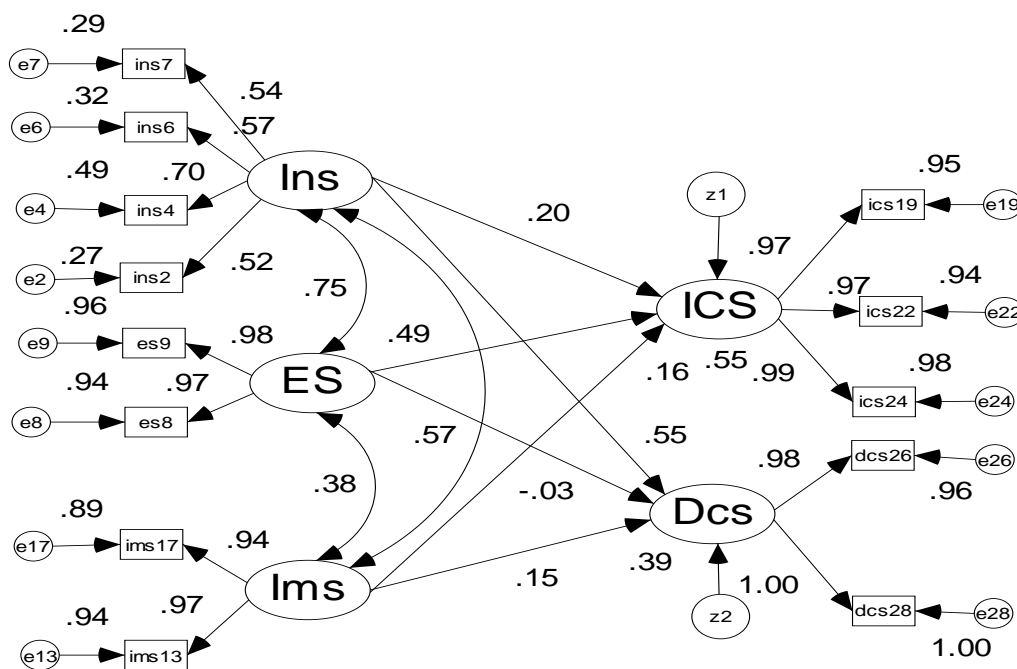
.29
e7
ins7
.54
.32
.57
e6
ins6
.49
.70
e4
ins4
Ins
.27
e2
ins2
.52
.75
.96
e9
es9
.98
.49
.94
.97
e8
es8
ES
.57
.38
.89
e17
ims17
.94
.94
.97
e13
ims13
Ims
.20
z1
.95
ics19
e19
.97
.97
.94
ICS
ics22
e22
.16
.55
.99
.98
ics24
e24
.55
.98
dcs26
e26
-.03
.96
Dcs
.15
.39
1.00
z2
dcs28
e28
1.00